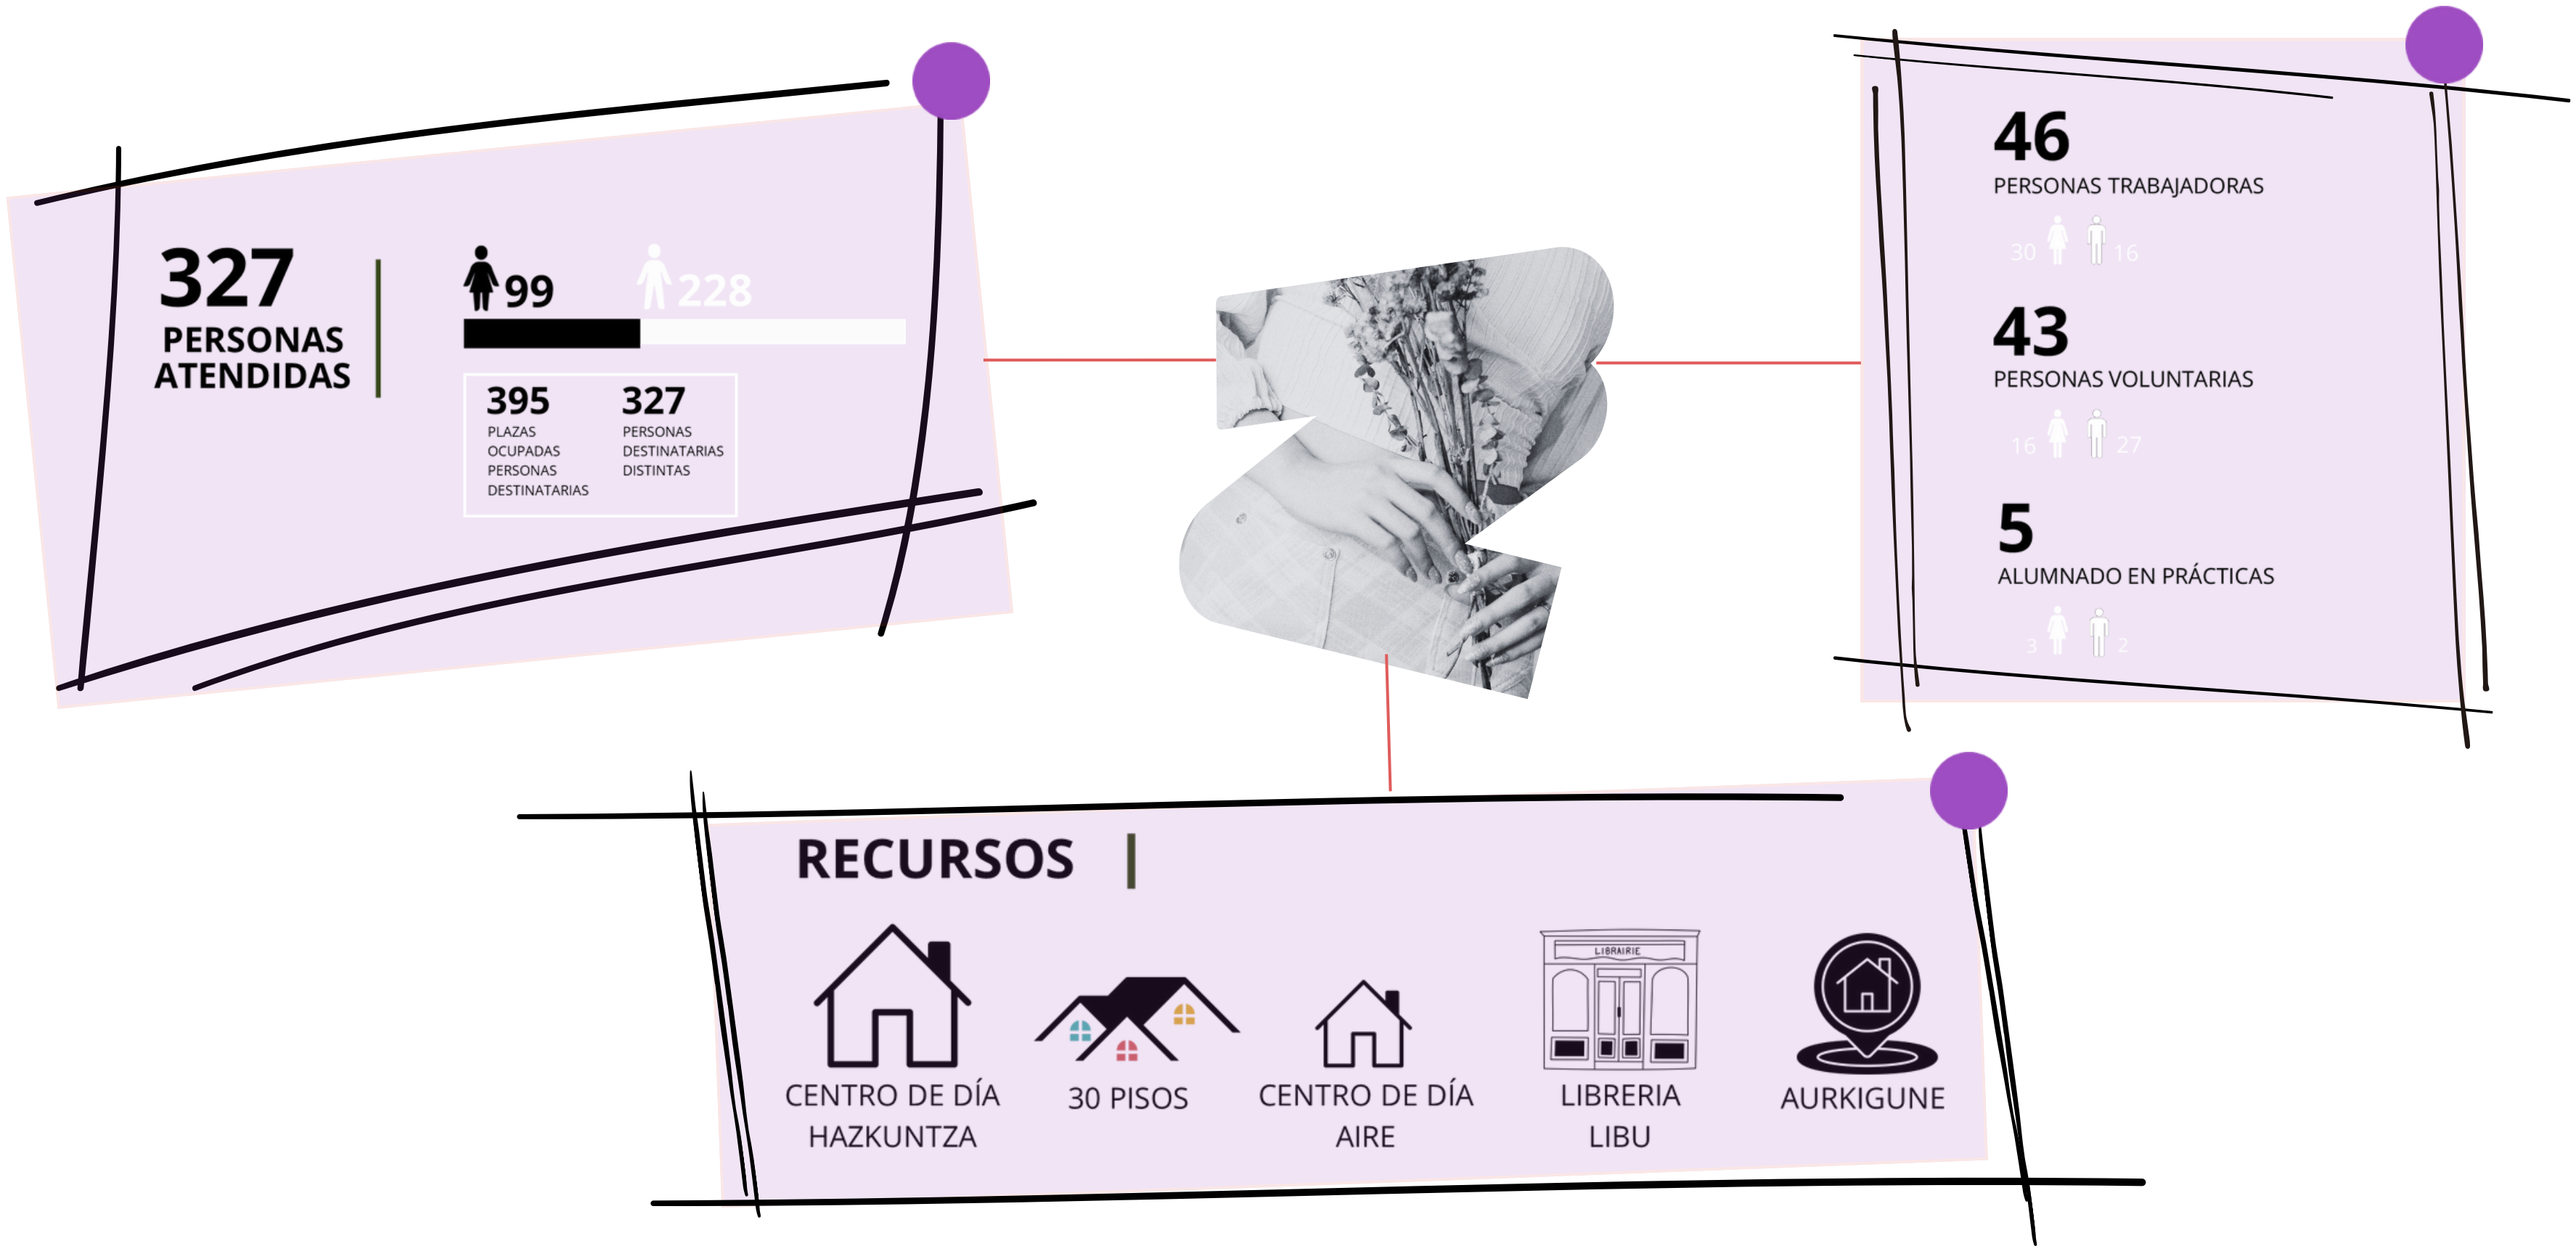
327
PERSONAS ATENDIDAS

99 228

395
PLAZAS OCUPADAS PERSONAS DESTINATARIAS

327
PERSONAS DESTINATARIAS DISTINTAS

46
PERSONAS TRABAJADORAS
30 16

43
PERSONAS VOLUNTARIAS
16 27

5
ALUMNADO EN PRÁCTICAS
3 2

RECURSOS

LIBRAIRIE

CENTRO DE DÍA HAZKUNTZA

30 PISOS

CENTRO DE DÍA AIRE

LIBRERIA LIBU

AURKIGUNE